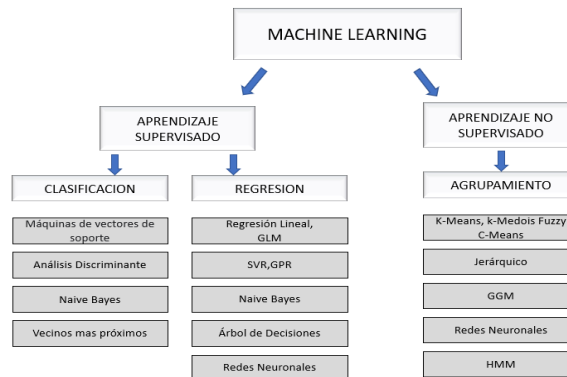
MACHINE LEARNING

APRENDIZAJE SUPERVISADO

CLASIFICACION

Máquinas de vectores de soporte

Análisis Discriminante

Naive Bayes

Vecinos mas próximos

REGRESION

Regresión Lineal, GLM

SVR,GPR

Naive Bayes

Árbol de Decisiones

Redes Neuronales

APRENDIZAJE NO SUPERVISADO

AGRUPAMIENTO

K-Means, k-Medois Fuzzy C-Means

Jerárquico

GGM

Redes Neuronales

HMM